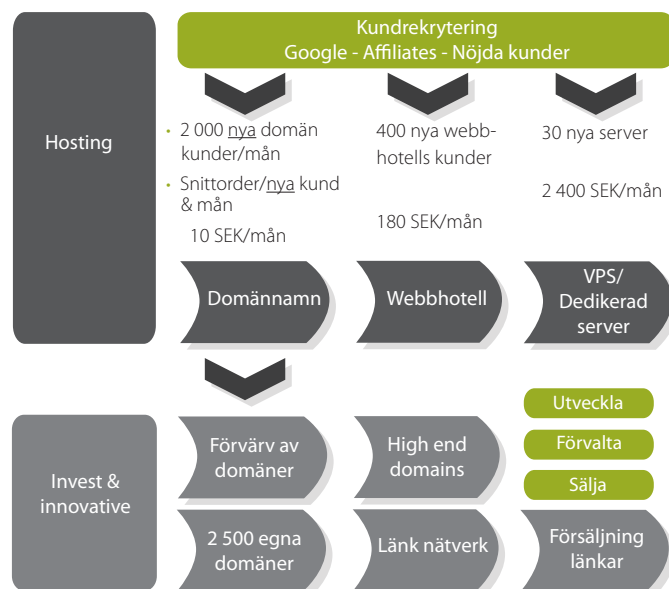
Kundrekrytering
Google - Affiliates - Nöjda kunder

Hosting

• 2 000 nya domän kunder/mån
• Snittorder/nya kund & mån
10 SEK/mån

400 nya webbhotells kunder

180 SEK/mån

30 nya server

2 400 SEK/mån

Domännamn

Webbhotell

VPS/ Dedikerad server

Invest & innovative

Förvärv av domäner

High end domains

Utveckla

Förvalta

Sälja

2 500 egna domäner

Länk nätverk

Försäljning länkar